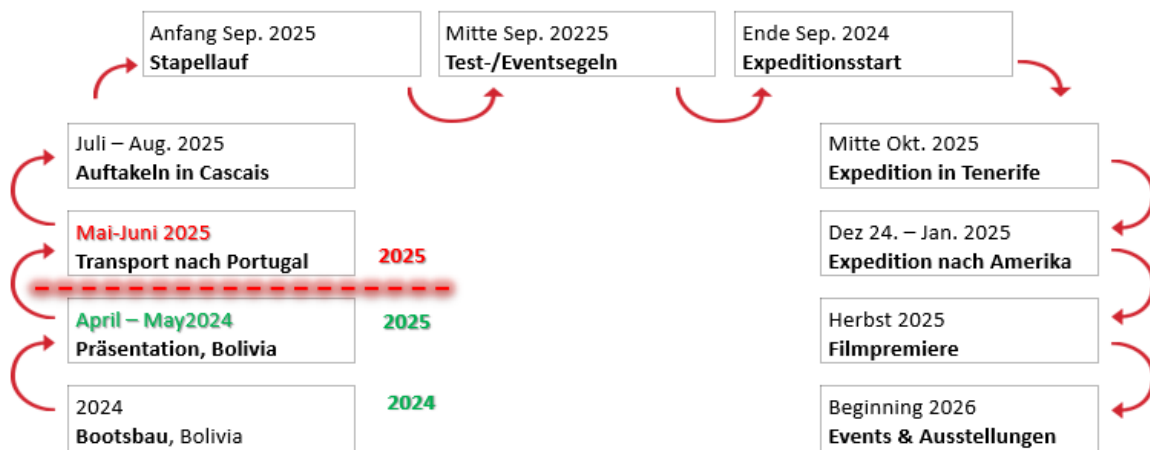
Anfang Sep. 2025
**Stapellauf**

Mitte Sep. 20225
**Test-/Eventsegeln**

Ende Sep. 2024
**Expeditionsstart**

Juli – Aug. 2025
**Auftakeln in Cascais**

Mai-Juni 2025
**Transport nach Portugal**

2025

April – May2024
**Präsentation, Bolivia**

2025

2024
**Bootsbau**, Bolivia

2024

Mitte Okt. 2025
**Expedition in Tenerife**

Dez 24. – Jan. 2025
**Expedition nach Amerika**

Herbst 2025
**Filmpremiere**

Beginning 2026
**Events & Ausstellungen**